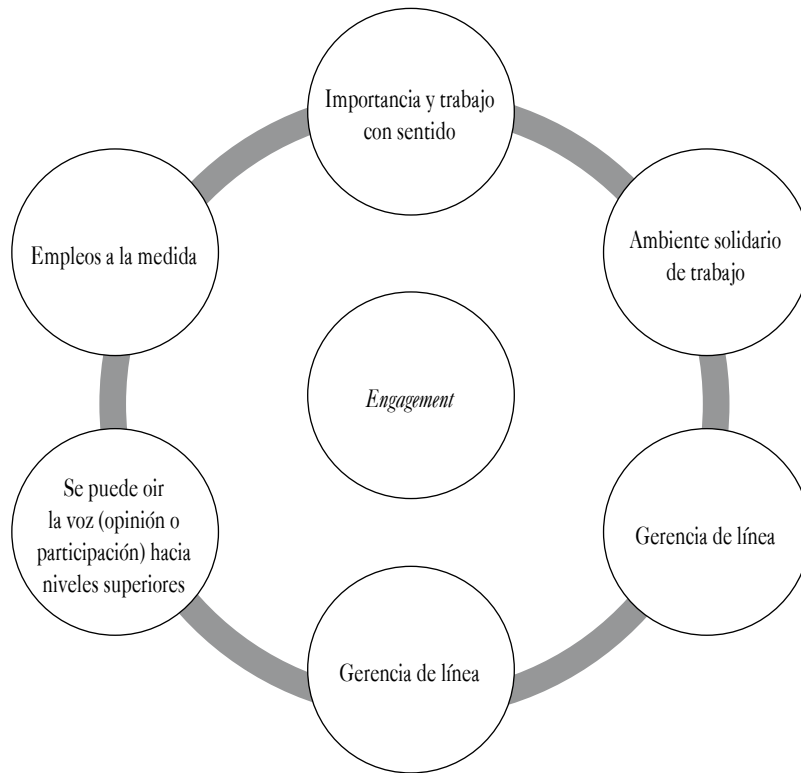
Importancia y trabajo con sentido

Ambiente solidario de trabajo

Gerencia de línea

Gerencia de línea

Se puede oir la voz (opinión o participación) hacia niveles superiores

Empleos a la medida

*Engagement*